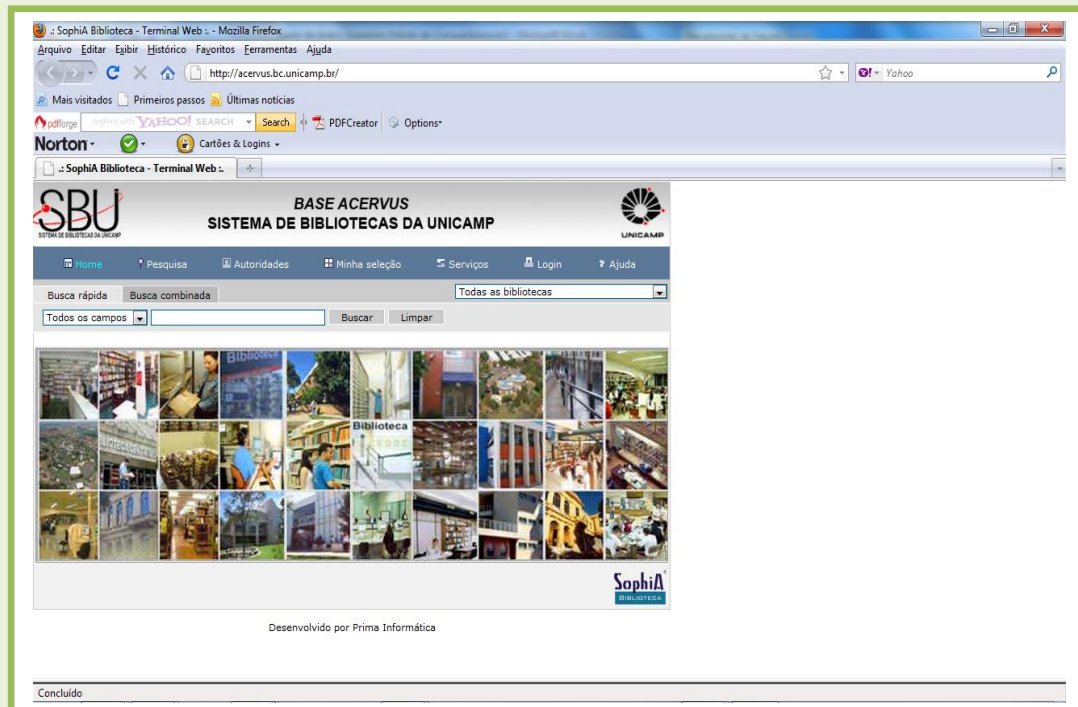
.: SophiA Biblioteca - Terminal Web :. - Mozilla Firefox

Arquivo Editar Exibir Histórico Favoritos Ferramentas Ajuda

http://acervus.bc.unicamp.br/

Yahoo

Mais visitados Primeiros passos Últimas notícias

pdfforge YAHOO! SEARCH Search PDFCreator Options

Norton Cartões & Logins

.: SophiA Biblioteca - Terminal Web :.

SBU SISTEMA DE BIBLIOTECAS DA UNICAMP

BASE ACERVUS
SISTEMA DE BIBLIOTECAS DA UNICAMP

UNICAMP

Home Pesquisa Autoridades Minha seleção Serviços Login Ajuda

Busca rápida Busca combinada

Todas as bibliotecas

Todos os campos Buscar Limpar

Biblioteca

Biblioteca

SophiA BIBLIOTECA

Desenvolvido por Prima Informática

Concluído